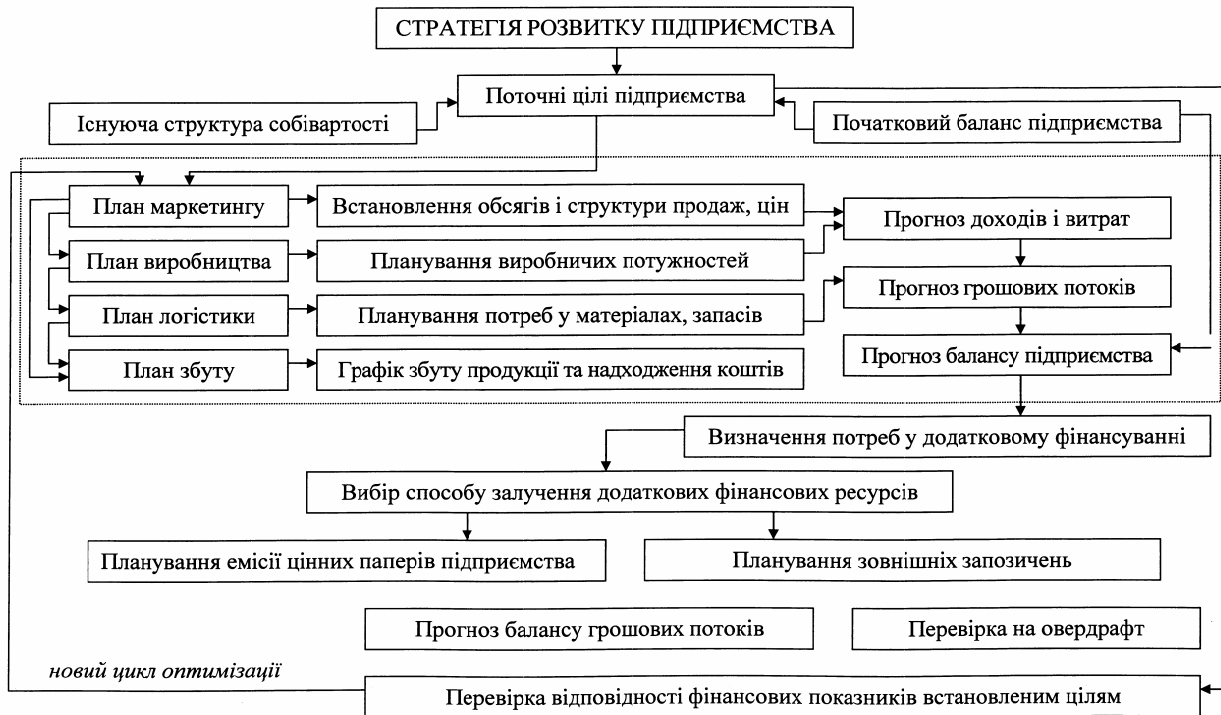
СТРАТЕГІЯ РОЗВИТКУ ПІДПРИЄМСТВА

Поточні цілі підприємства

Існуюча структура собівартості

Початковий баланс підприємства

План маркетингу

Встановлення обсягів і структури продаж, цін

Прогноз доходів і витрат

План виробництва

Планування виробничих потужностей

План логістики

Планування потреб у матеріалах, запасів

Прогноз грошових потоків

План збуту

Графік збуту продукції та надходження коштів

Прогноз балансу підприємства

Визначення потреб у додатковому фінансуванні

Вибір способу залучення додаткових фінансових ресурсів

Планування емісії цінних паперів підприємства

Планування зовнішніх запозичень

Прогноз балансу грошових потоків

Перевірка на овердрафт

новий цикл оптимізації

Перевірка відповідності фінансових показників встановленим цілям